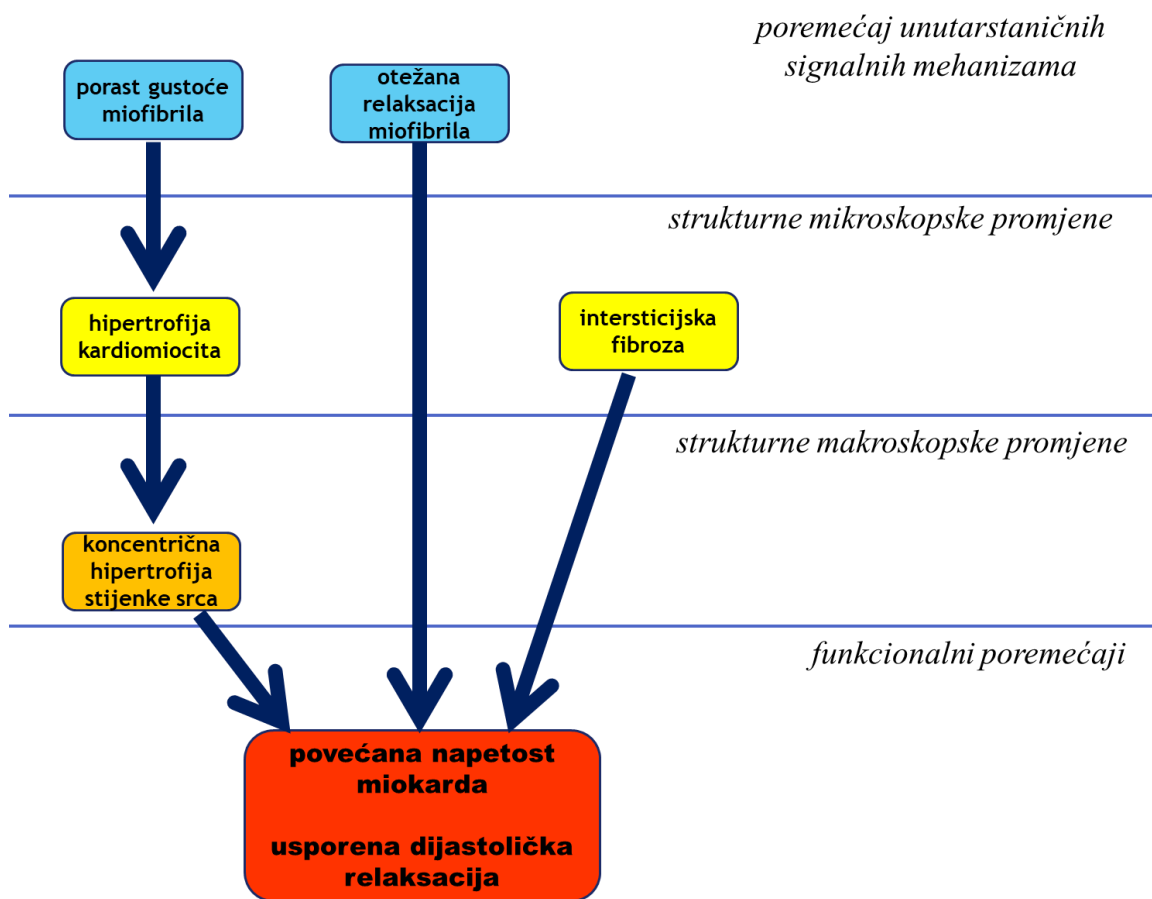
poremećaj unutarstaničnih signalnih mehanizama

porast gustoće miofibrila

otežana relaksacija miofibrila

strukturne mikroskopske promjene

hipertrofija kardiomiocita

intersticijska fibroza

strukturne makroskopske promjene

koncentrična hipertrofija stijenke srca

funkcionalni poremećaji

povećana napetost miokarda

usporena dijastolička relaksacija